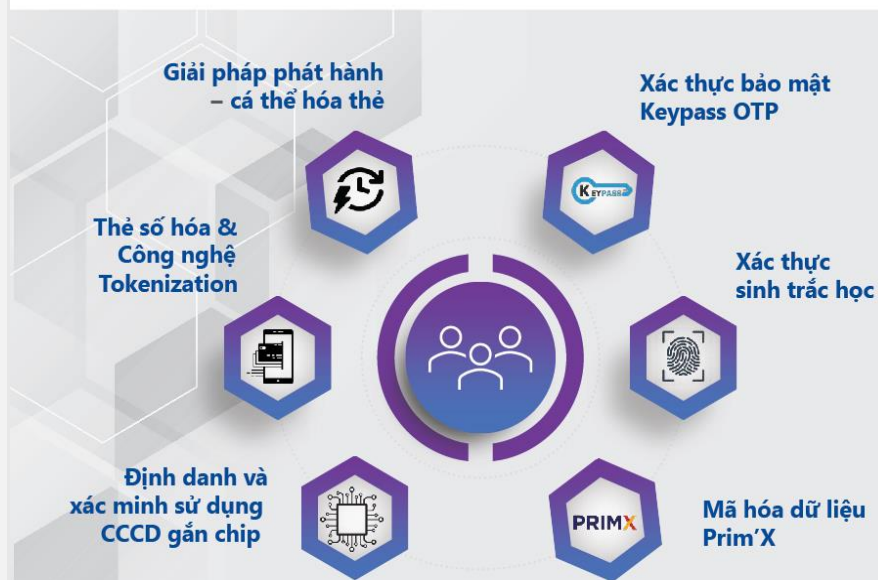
Giải pháp phát hành – cá thể hóa thẻ

Xác thực bảo mật Keypass OTP

KEYPASS

Thẻ số hóa & Công nghệ Tokenization

Xác thực sinh trắc học

Định danh và xác minh sử dụng CCCD gắn chip

PRIMX

Mã hóa dữ liệu Prim'X